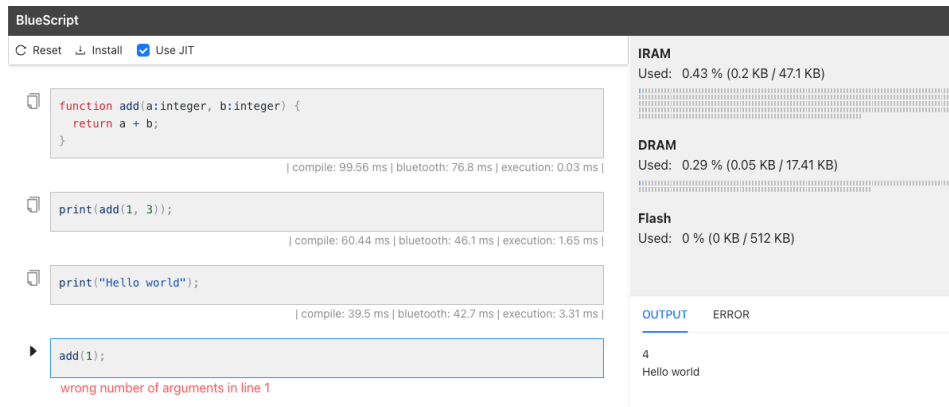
BlueScript

Reset Install Use JIT

function add(a:integer, b:integer) {
  return a + b;
}

| compile: 99.56 ms | bluetooth: 76.8 ms | execution: 0.03 ms |

print(add(1, 3));

| compile: 60.44 ms | bluetooth: 46.1 ms | execution: 1.65 ms |

print("Hello world");

| compile: 39.5 ms | bluetooth: 42.7 ms | execution: 3.31 ms |

add(1);

wrong number of arguments in line 1

IRAM
Used: 0.43 % (0.2 KB / 47.1 KB)

DRAM
Used: 0.29 % (0.05 KB / 17.41 KB)

Flash
Used: 0 % (0 KB / 512 KB)

OUTPUT ERROR

4
Hello world